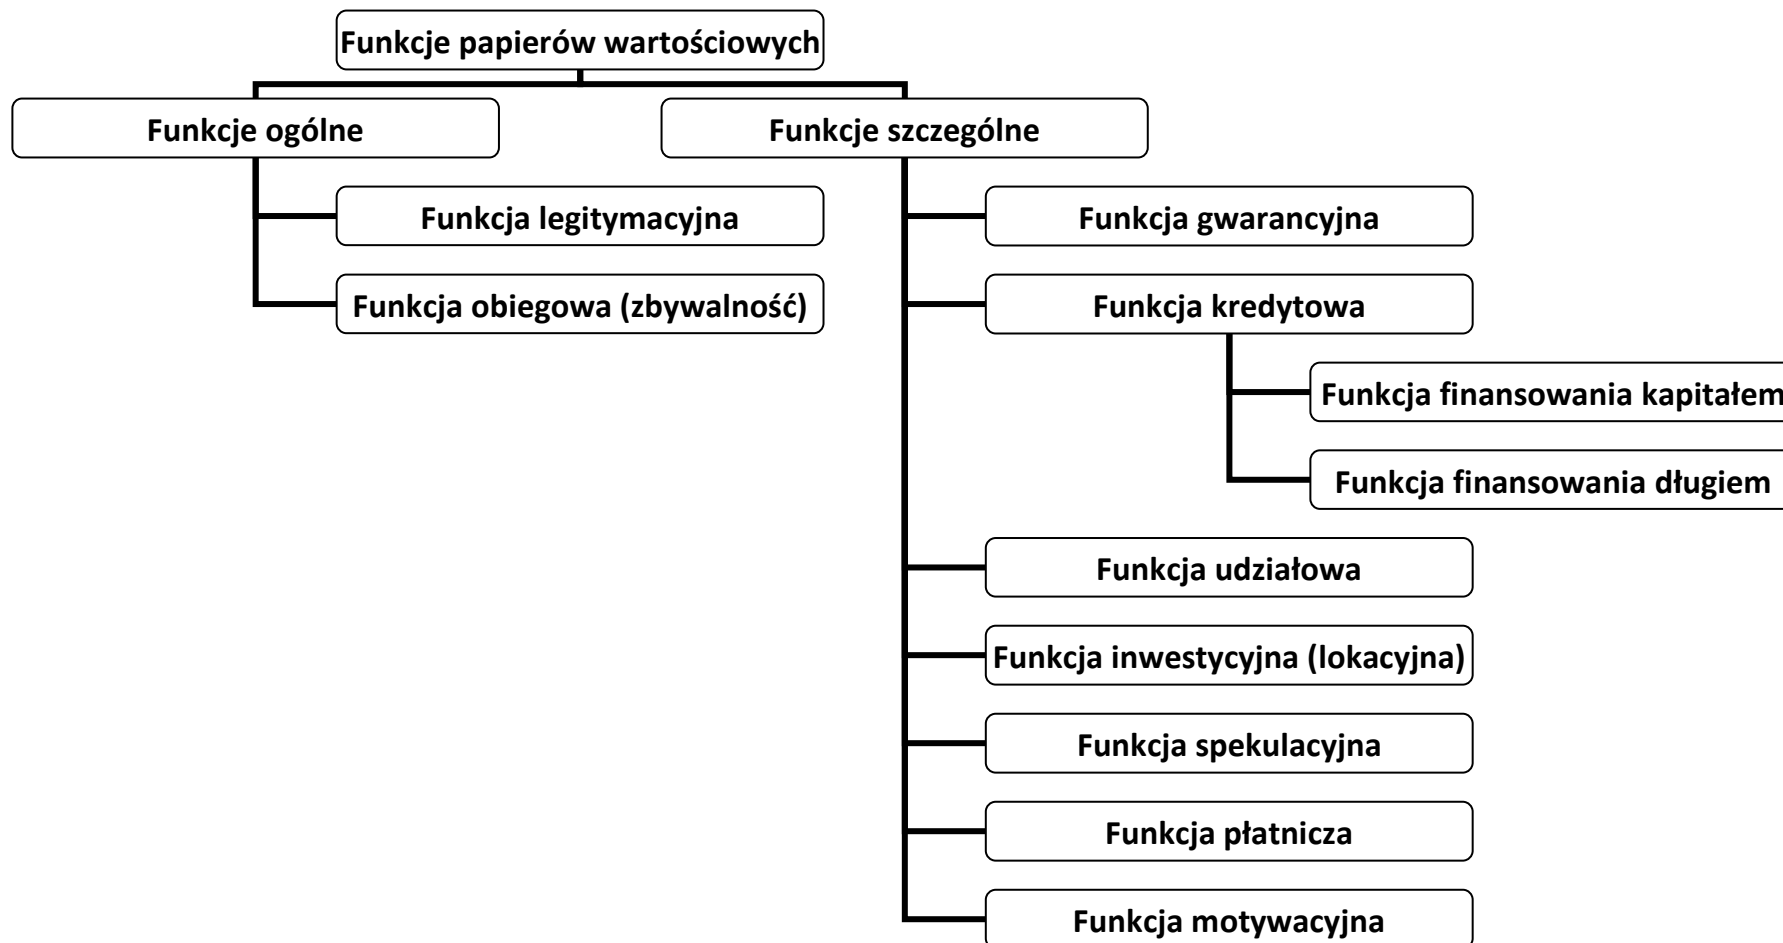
Funkcje papierów wartościowych

Funkcje ogólne

Funkcja legitymacyjna

Funkcja obiegowa (zbywalność)

Funkcje szczególne

Funkcja gwarancyjna

Funkcja kredytowa

Funkcja finansowania kapitałem

Funkcja finansowania długiem

Funkcja udziałowa

Funkcja inwestycyjna (lokacyjna)

Funkcja spekulacyjna

Funkcja płatnicza

Funkcja motywacyjna